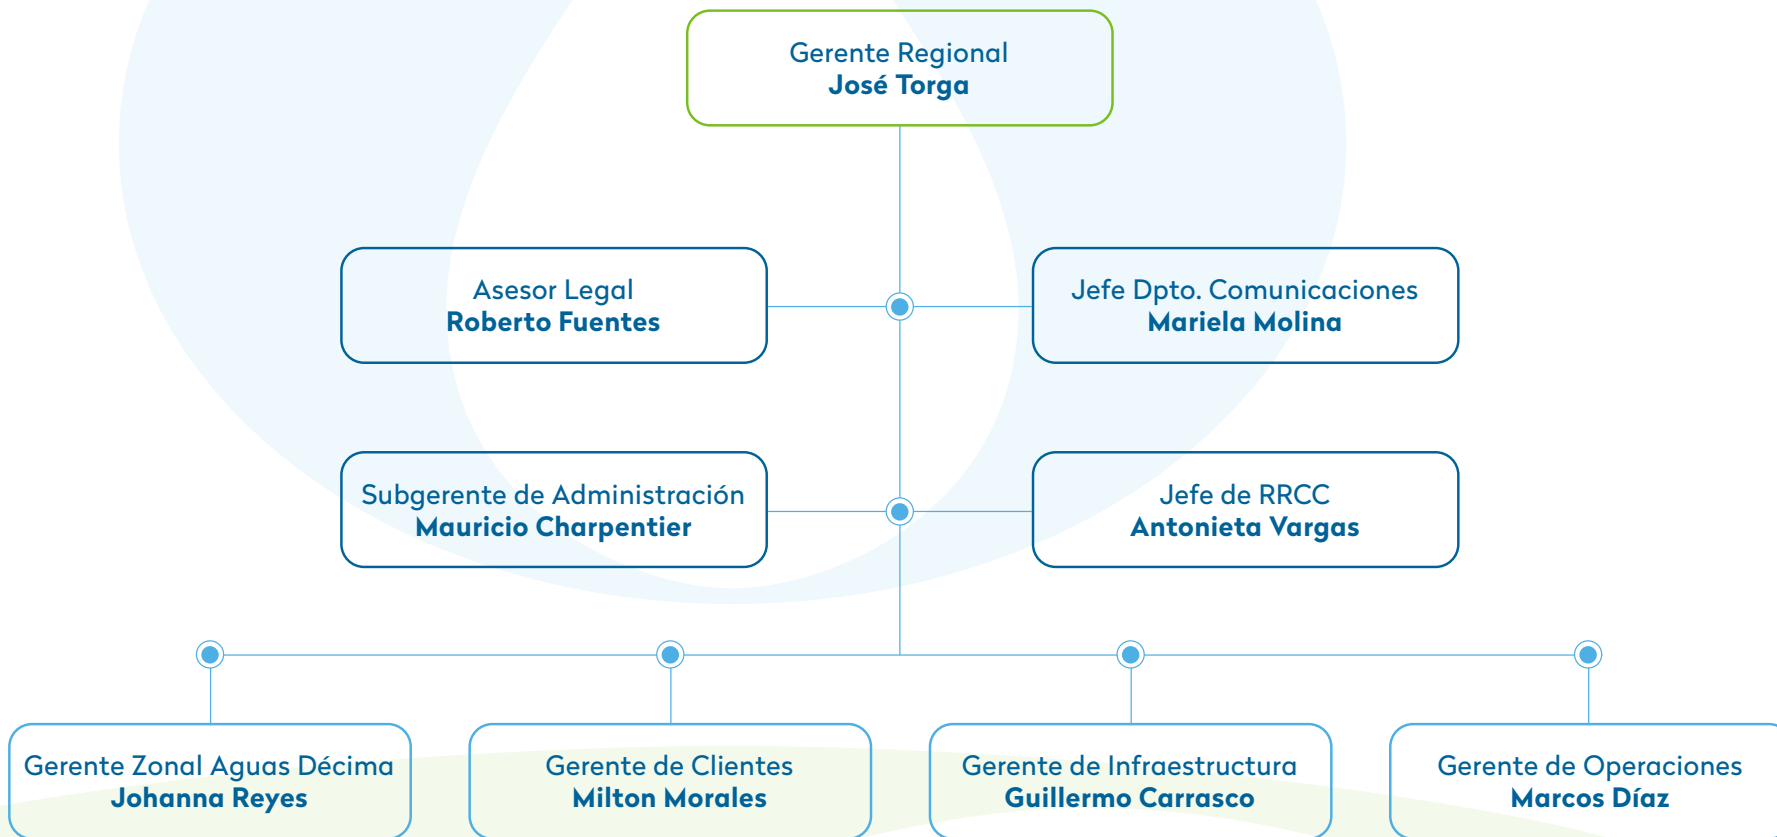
Gerente Regional
**José Torga**

Asesor Legal
**Roberto Fuentes**

Jefe Dpto. Comunicaciones
**Mariela Molina**

Subgerente de Administración
**Mauricio Charpentier**

Jefe de RRCC
**Antonieta Vargas**

Gerente Zonal Aguas Décima
**Johanna Reyes**

Gerente de Clientes
**Milton Morales**

Gerente de Infraestructura
**Guillermo Carrasco**

Gerente de Operaciones
**Marcos Díaz**